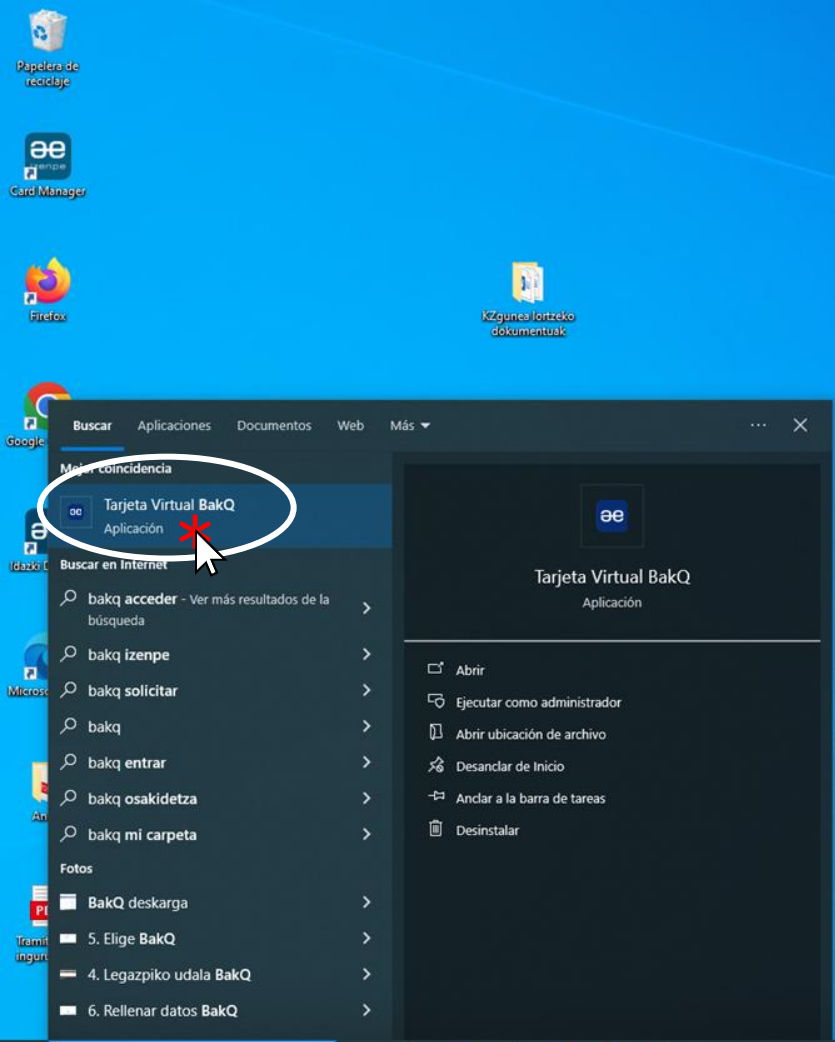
Papelera de reciclaje

izenpe
Card Manager

Firefox

KZgunea lortzeko dokumentuak

Google

Idazki

Microso

An

Tramit ingur

Buscar Aplicaciones Documentos Web Más ▾ ··· ✕

Mejor coincidencia

Tarjeta Virtual BakQ
Aplicación

Buscar en Internet

bakq acceder - Ver más resultados de la búsqueda

bakq izenpe

bakq solicitar

bakq

bakq entrar

bakq osakidetza

bakq mi carpeta

Fotos

BakQ deskarga

5. Elige BakQ

4. Legazpiko udala BakQ

6. Rellenar datos BakQ

Tarjeta Virtual BakQ
Aplicación

Abrir

Ejecutar como administrador

Abrir ubicación de archivo

Desanclar de Inicio

Anclar a la barra de tareas

Desinstalar